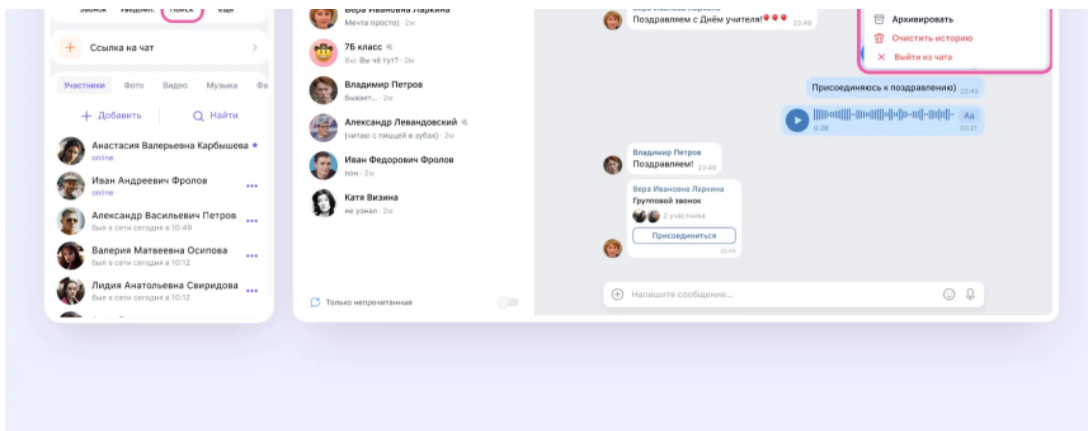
Звонок Уведомл. Поиск Ещё

Ссылка на чат

Участники Фото Видео Музыка Фа

Добавить Найти

Анастасия Валерьевна Карбышева
online

Иван Андреевич Фролов
online

Александр Васильевич Петров
был в сети сегодня в 10:49

Валерия Матвеевна Осипова
был в сети сегодня в 10:12

Лидия Анатольевна Свиридова
был в сети сегодня в 10:12

Вера Ивановна Ларкина
Мечта просто) · 2м

7Б класс
Вы: Вы чё тут? · 2м

Владимир Петров
бывает... · 2м

Александр Левандовский
[читаю с пищей в зубах] · 2м

Иван Федорович Фролов
пон · 2м

Катя Визина
не узнал · 2м

Только непрочитанные

Вера Ивановна Ларкина
Поздравляем с Днём учителя!🎈🎈🎈 23:49

Архивировать
Очистить историю
Выйти из чата

Присоединяюсь к поздравлению) 23:49

0:28 Аа 03:21

Владимир Петров
Поздравляем! 23:49

Вера Ивановна Ларкина
Групповой звонок
2 участника
Присоединиться
23:49

Напишите сообщение...